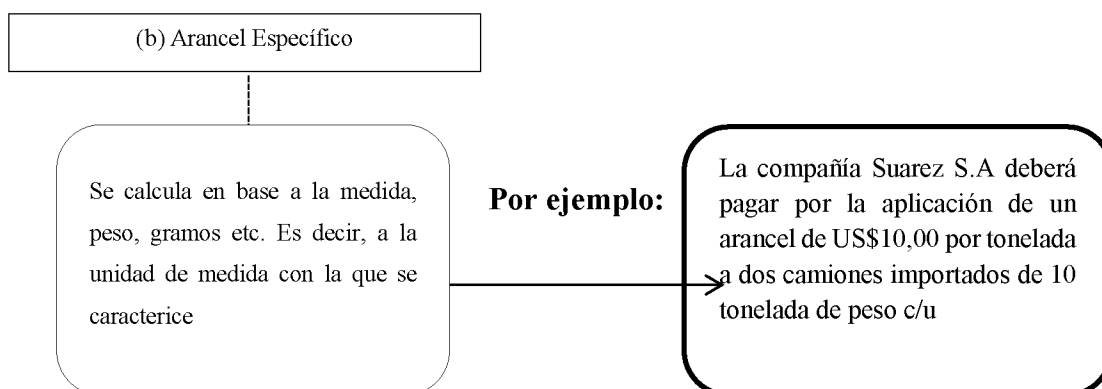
(b) Arancel Específico

Se calcula en base a la medida, peso, gramos etc. Es decir, a la unidad de medida con la que se caracterice

Por ejemplo:

La compañía Suarez S.A deberá pagar por la aplicación de un arancel de US$10,00 por tonelada a dos camiones importados de 10 tonelada de peso c/u